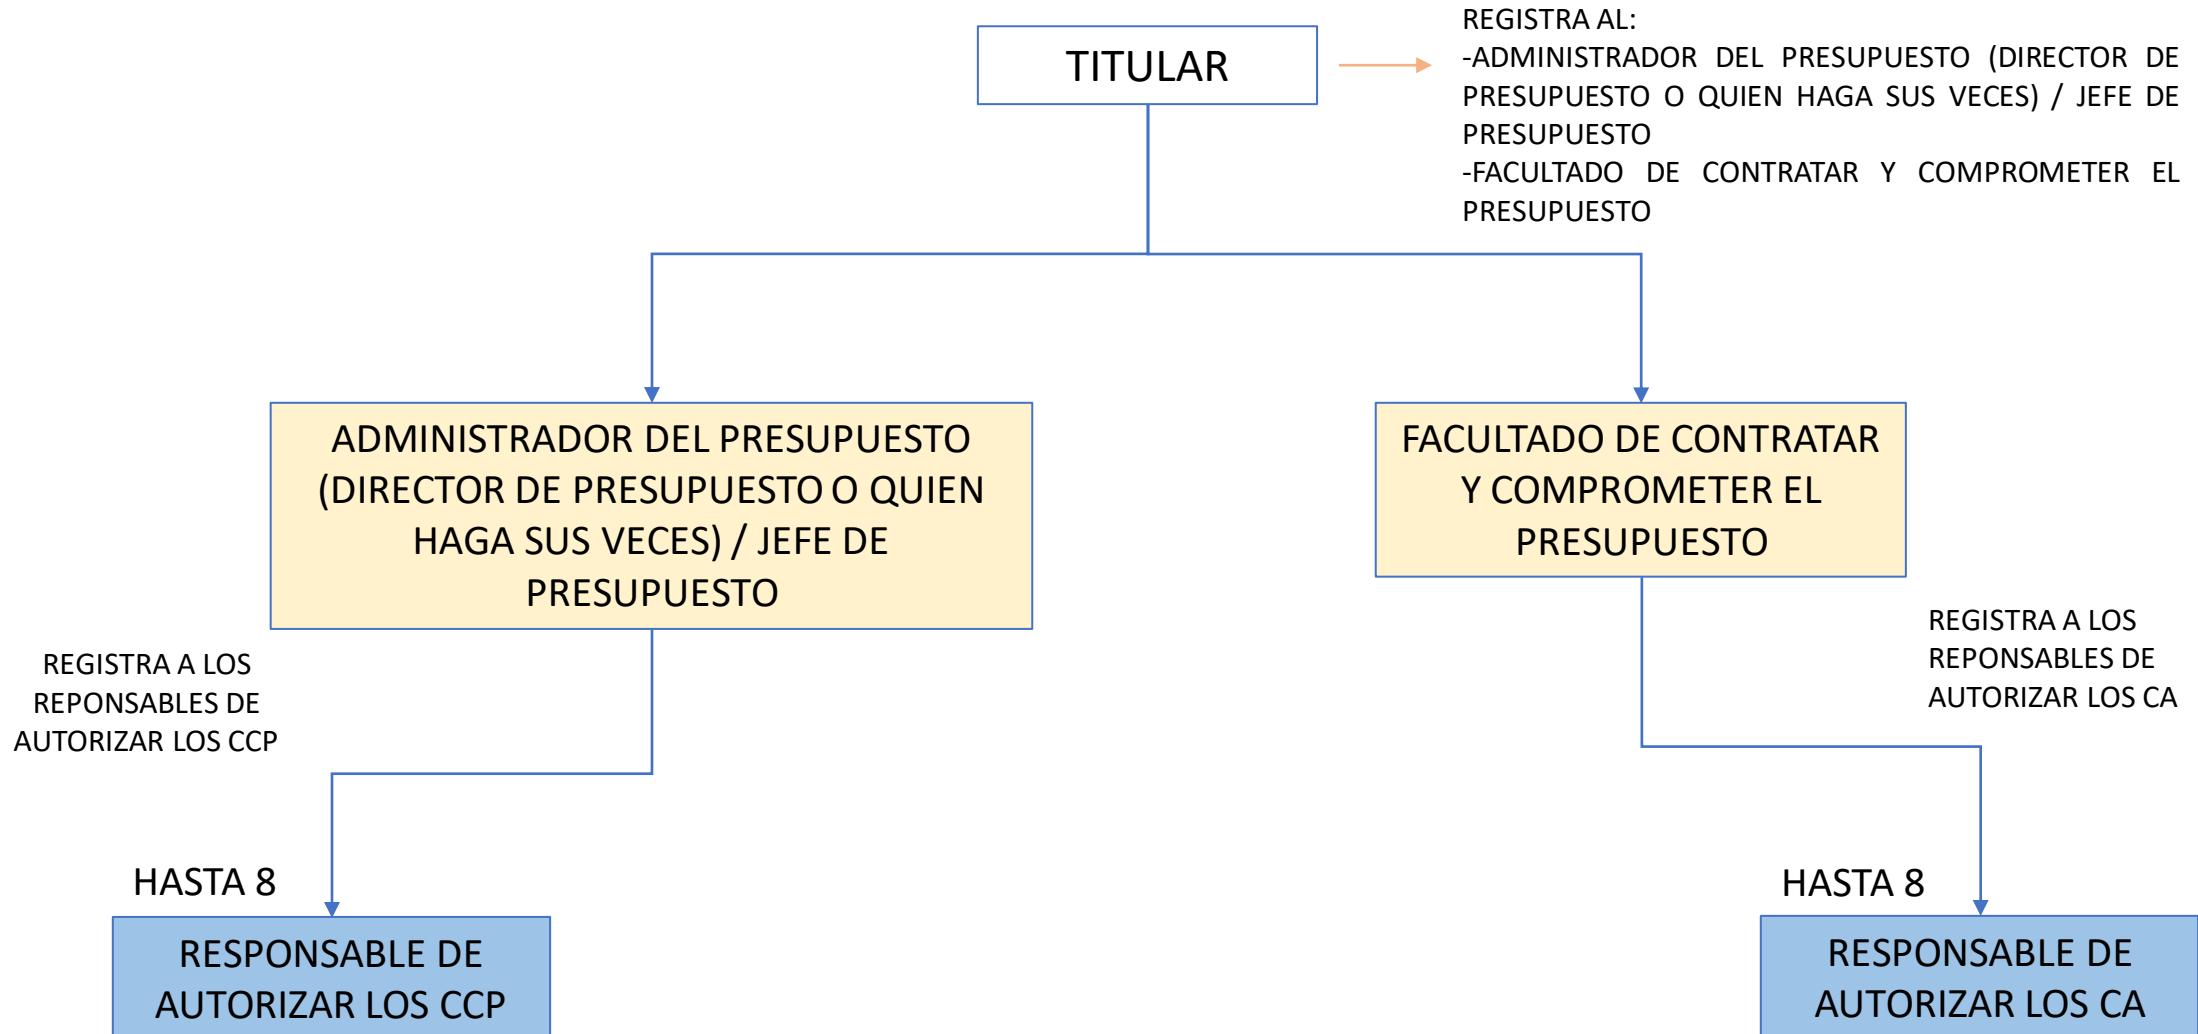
TITULAR

REGISTRA AL:
-ADMINISTRADOR DEL PRESUPUESTO (DIRECTOR DE PRESUPUESTO O QUIEN HAGA SUS VECES) / JEFE DE PRESUPUESTO
-FACULTADO DE CONTRATAR Y COMPROMETER EL PRESUPUESTO

ADMINISTRADOR DEL PRESUPUESTO (DIRECTOR DE PRESUPUESTO O QUIEN HAGA SUS VECES) / JEFE DE PRESUPUESTO

FACULTADO DE CONTRATAR Y COMPROMETER EL PRESUPUESTO

REGISTRA A LOS REPONSABLES DE AUTORIZAR LOS CCP

REGISTRA A LOS REPONSABLES DE AUTORIZAR LOS CA

HASTA 8

RESPONSABLE DE AUTORIZAR LOS CCP

HASTA 8

RESPONSABLE DE AUTORIZAR LOS CA